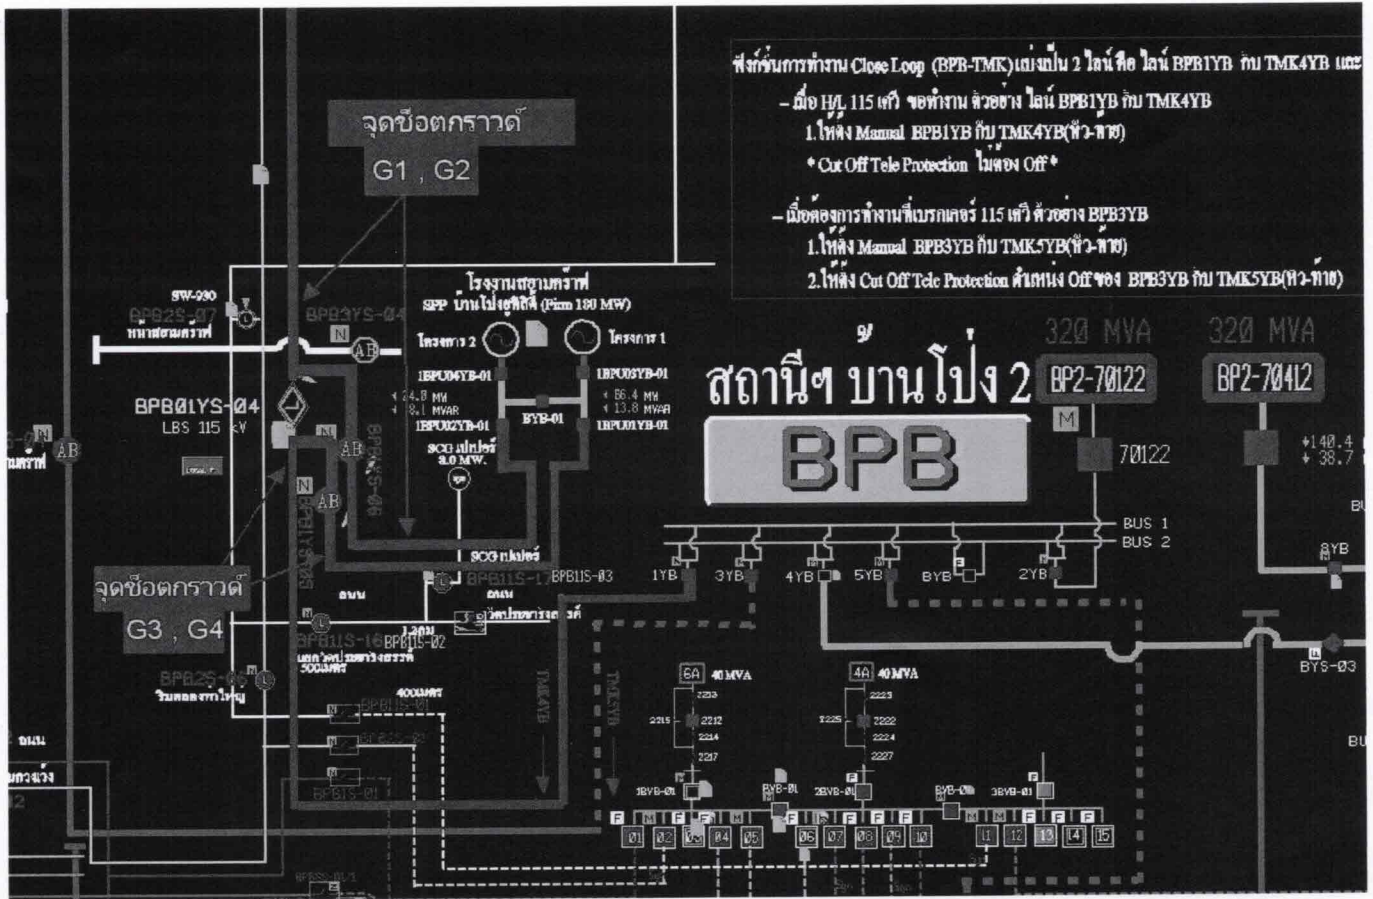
ฟังก์ชั่นการทำงาน Close Loop (BPB-TMK) แบ่งเป็น 2 ไลน์ คือ ไลน์ BPB1YB กับ TMK4YB และ
– เมื่อ H/L 115 เควี ขอทำงาน ตัวอย่าง ไลน์ BPB1YB กับ TMK4YB
1.ให้สั่ง Manual BPB1YB กับ TMK4YB(หัว-ท้าย)
* Cut Off Tele Protection ไม่ต้อง Off *
– เมื่อต้องการทำงานที่เบรกเกอร์ 115 เควี ตัวอย่าง BPB3YB
1.ให้สั่ง Manual BPB3YB กับ TMK5YB(หัว-ท้าย)
2.ให้สั่ง Cut Off Tele Protection ตำแหน่ง Off ของ BPB3YB กับ TMK5YB(หัว-ท้าย)

จุดข้อตกราวด์
G1 , G2

จุดข้อตกราวด์
G3 , G4

SW-990
BPB2S-07
หน้าสถานีคราฟ
BPB3YS-04
N
AB
BPB01YS-04
LBS 115 kV
AB
N
AB
N
AB
BPB4S-06
BPB01S
โรงงานสยามคราฟ
SPP บ้านโป่งอุตสาหกรรม (Pim 180 MW)
โครงการ 2
โครงการ 1
1BPU04YB-01
1BPU03YB-01
24.0 MW
8.1 MVAR
86.4 MW
13.8 MVAR
1BPU02YB-01
BYB-01
1BPU01YB-01
SCG เปเปอร์
8.0 MW.
SCG เปเปอร์
BPB11S-17
BPB11S-03
ถนน
ถนน
วัดประชารังสรรค์
BPB11S-16
BPB11S-02
แยกวัดประชารังสรรค์
BPB2S-06
วินคลองจรเข้ใหญ่
BPB11S-01
BPB2S-01
BPB1S-01
TMK4YB
TMK5YB
ถนน
สถานีฯ บ้านโป่ง 2
BPB
320 MVA
BP2-70122
M
70122
320 MVA
BP2-70412
+140.4
+ 38.7
BUS 1
BUS 2
1YB
3YB
4YB
5YB
BYB
2YB
8YB
BYS-03
6A
40 MVA
2213
2215
2212
2214
2217
4A
40 MVA
2223
2225
2222
2224
2227
1BYB-01
BYB-01
2BYB-01
BYB-02
3BYB-01
F
M
01
02
03
04
05
06
07
08
09
10
11
12
13
14
15